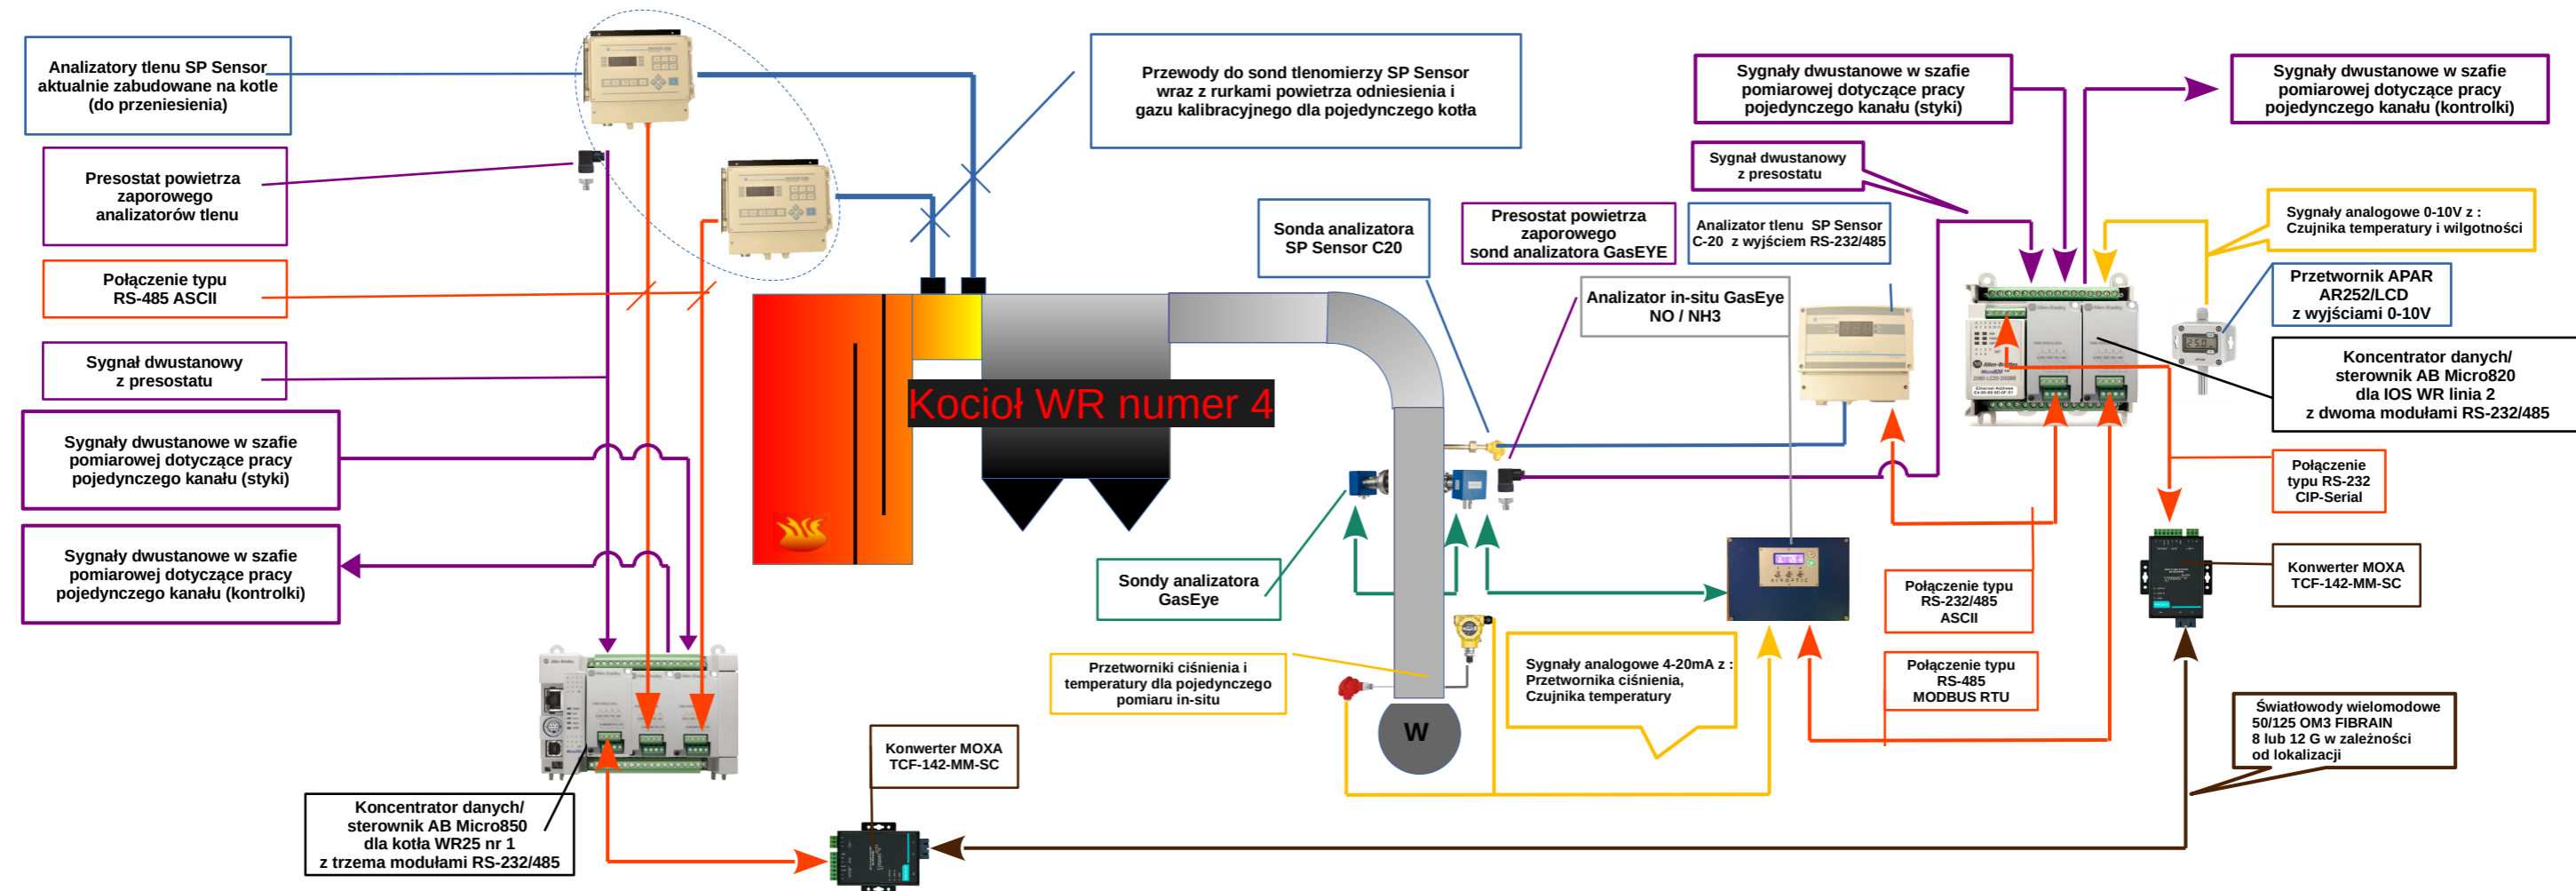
Analizatory tlenu SP Sensor aktualnie zabudowane na kotle (do przeniesienia)

Presostat powietrza zaporowego analizatorów tlenu

Połączenie typu RS-485 ASCII

Sygnał dwustanowy z presostatu

Sygnały dwustanowe w szafie pomiarowej dotyczące pracy pojedynczego kanału (styki)

Sygnały dwustanowe w szafie pomiarowej dotyczące pracy pojedynczego kanału (kontrolki)

Przewody do sond tlenomierzy SP Sensor wraz z rurkami powietrza odniesienia i gazu kalibracyjnego dla pojedynczego kotła

Kocioł WR numer 4

Sonda analizatora SP Sensor C20

Presostat powietrza zaporowego sond analizatora GasEYE

Analizator tlenu SP Sensor C-20 z wyjściem RS-232/485

Analizator in-situ GasEye NO / NH3

Sygnały dwustanowe w szafie pomiarowej dotyczące pracy pojedynczego kanału (styki)

Sygnały dwustanowe w szafie pomiarowej dotyczące pracy pojedynczego kanału (kontrolki)

Sygnał dwustanowy z presostatu

Sygnały analogowe 0-10V z : Czujnika temperatury i wilgotności

Przetwornik APAR AR252/LCD z wyjściami 0-10V

Koncentrator danych/ sterownik AB Micro820 dla IOS WR linia 2 z dwoma modułami RS-232/485

Połączenie typu RS-232 CIP-Serial

Konwerter MOXA TCF-142-MM-SC

Sondy analizatora GasEye

Przetworniki ciśnienia i temperatury dla pojedynczego pomiaru in-situ

W

Sygnały analogowe 4-20mA z : Przetwornika ciśnienia, Czujnika temperatury

Połączenie typu RS-232/485 ASCII

Połączenie typu RS-485 MODBUS RTU

Światłowody wielomodowe 50/125 OM3 FIBRAIN 8 lub 12 G w zależności od lokalizacji

Konwerter MOXA TCF-142-MM-SC

Koncentrator danych/ sterownik AB Micro850 dla kotła WR25 nr 1 z trzema modułami RS-232/485